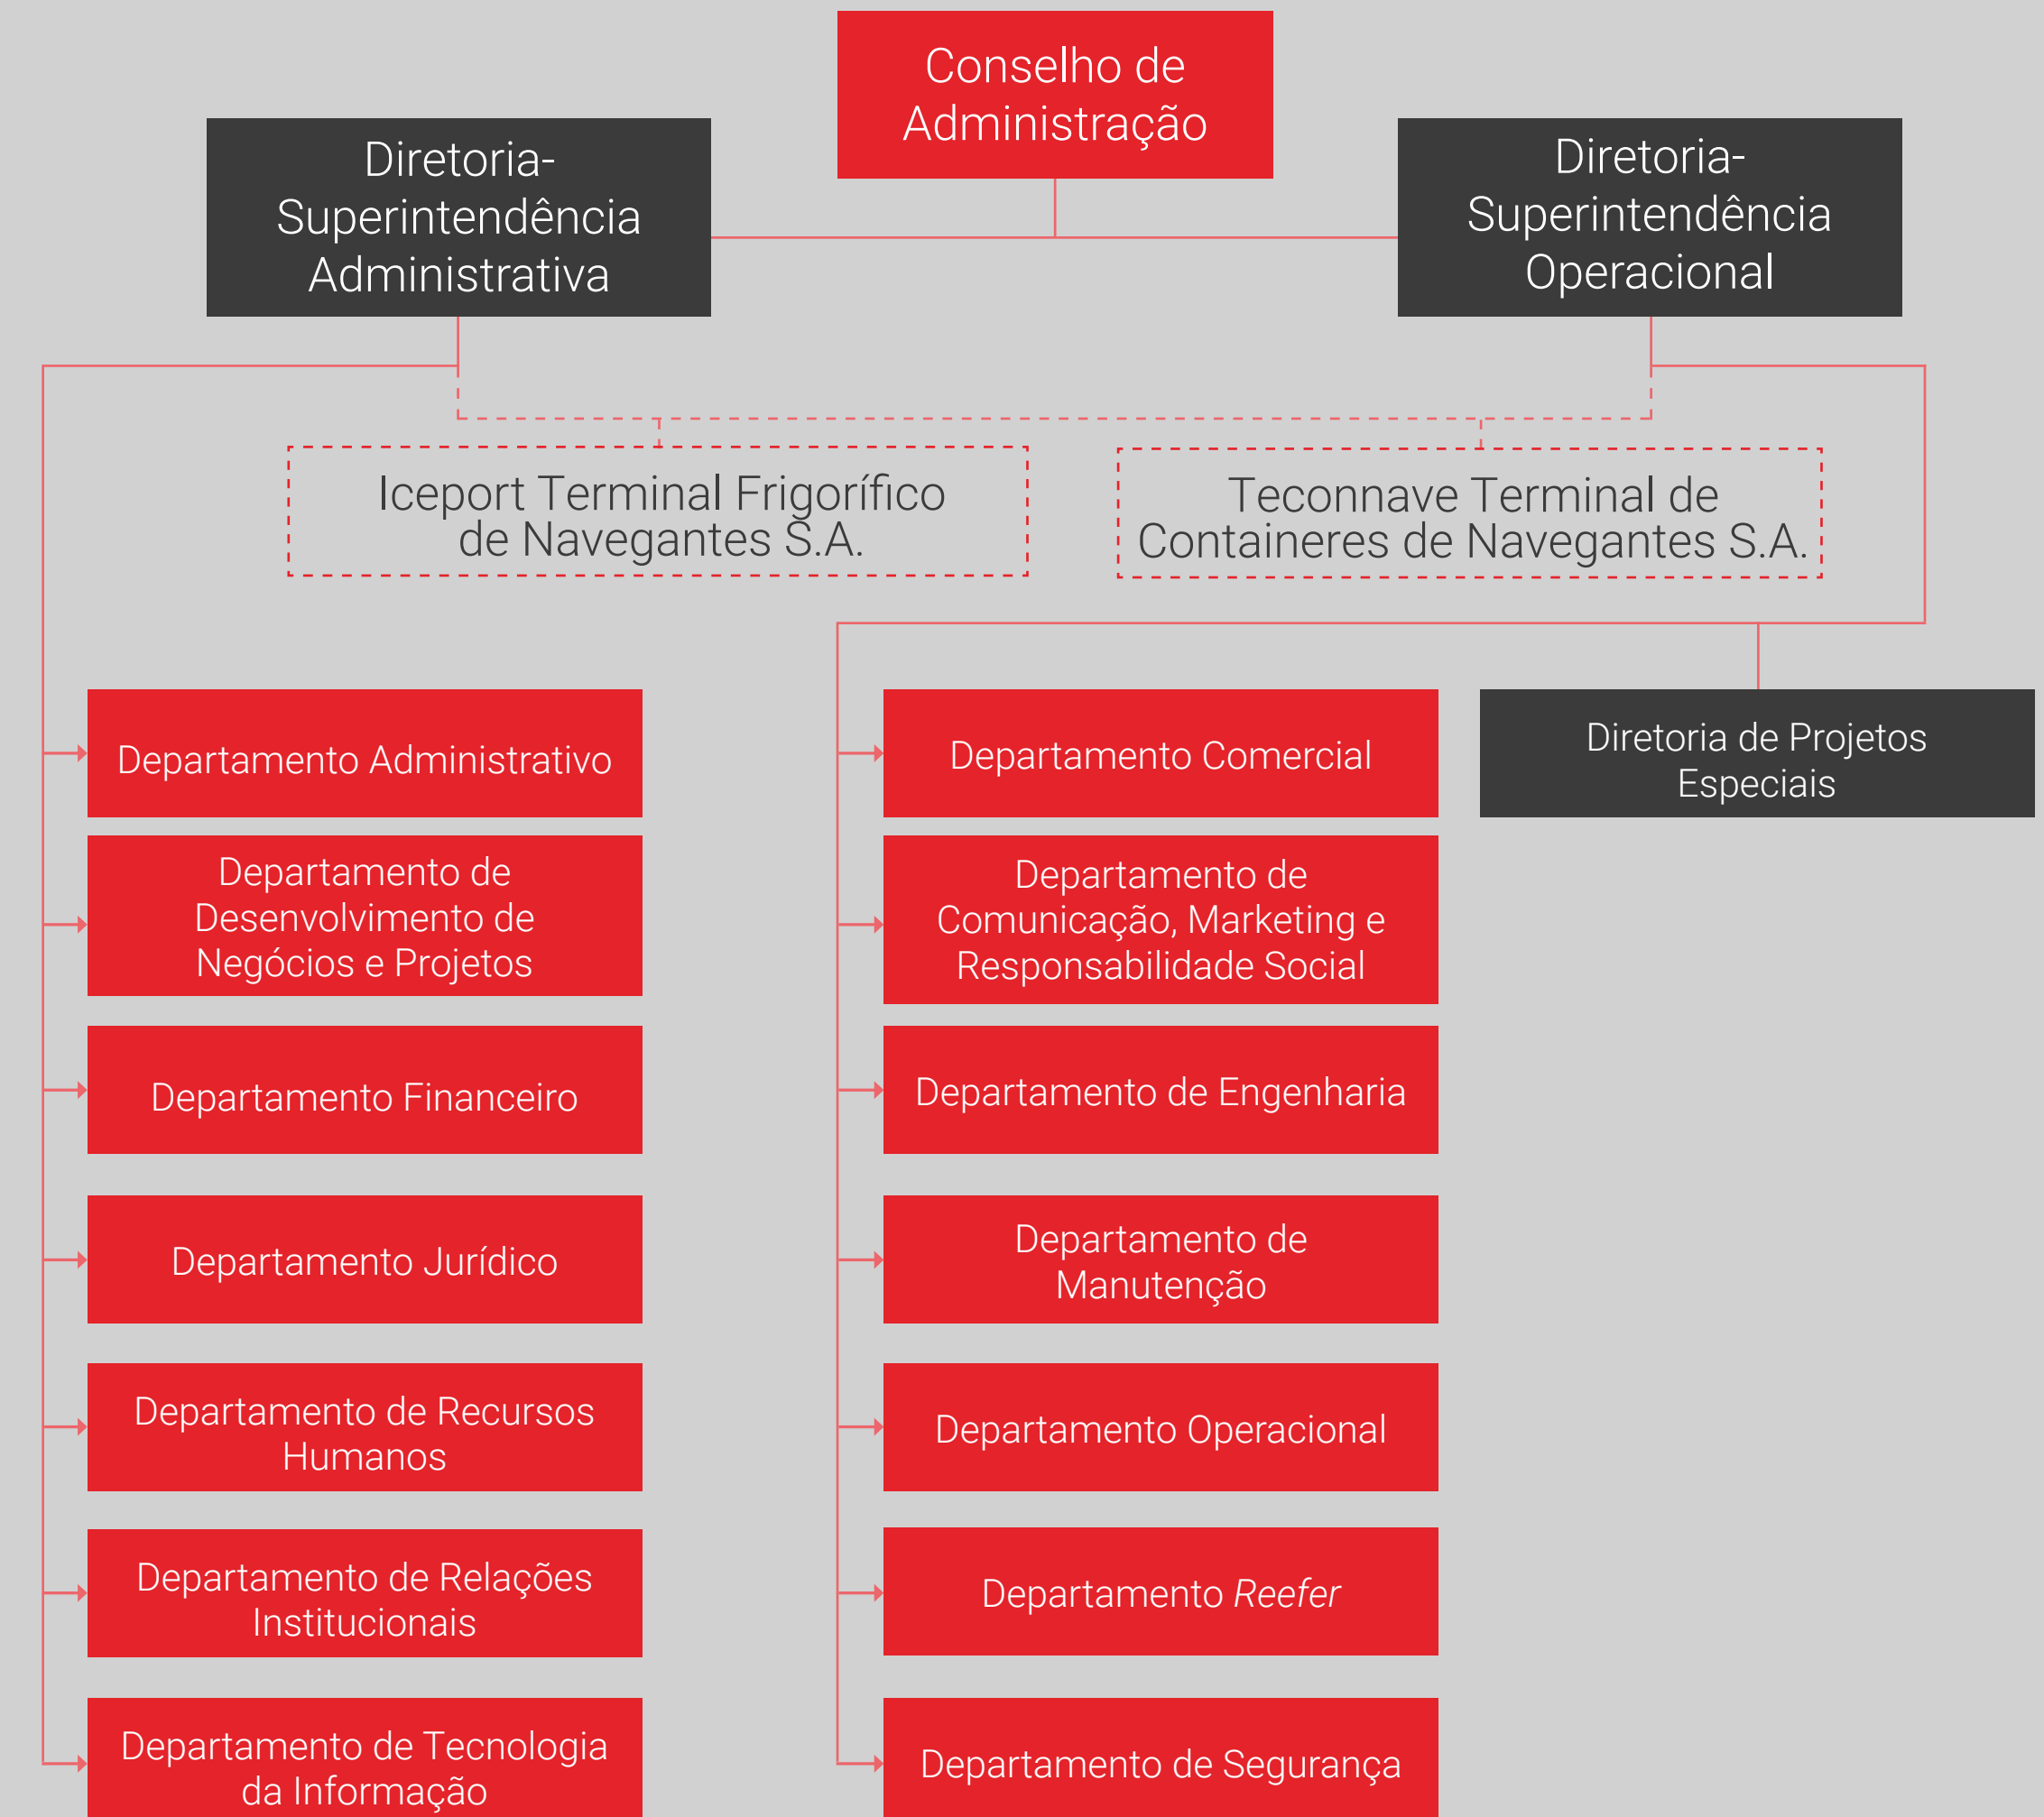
Conselho de Administração

Diretoria-Superintendência Administrativa

Diretoria-Superintendência Operacional

Iceport Terminal Frigorífico de Navegantes S.A.

Teconnave Terminal de Containeres de Navegantes S.A.

Departamento Administrativo

Departamento de Desenvolvimento de Negócios e Projetos

Departamento Financeiro

Departamento Jurídico

Departamento de Recursos Humanos

Departamento de Relações Institucionais

Departamento de Tecnologia da Informação

Departamento Comercial

Departamento de Comunicação, Marketing e Responsabilidade Social

Departamento de Engenharia

Departamento de Manutenção

Departamento Operacional

Departamento *Reefer*

Departamento de Segurança

Diretoria de Projetos Especiais